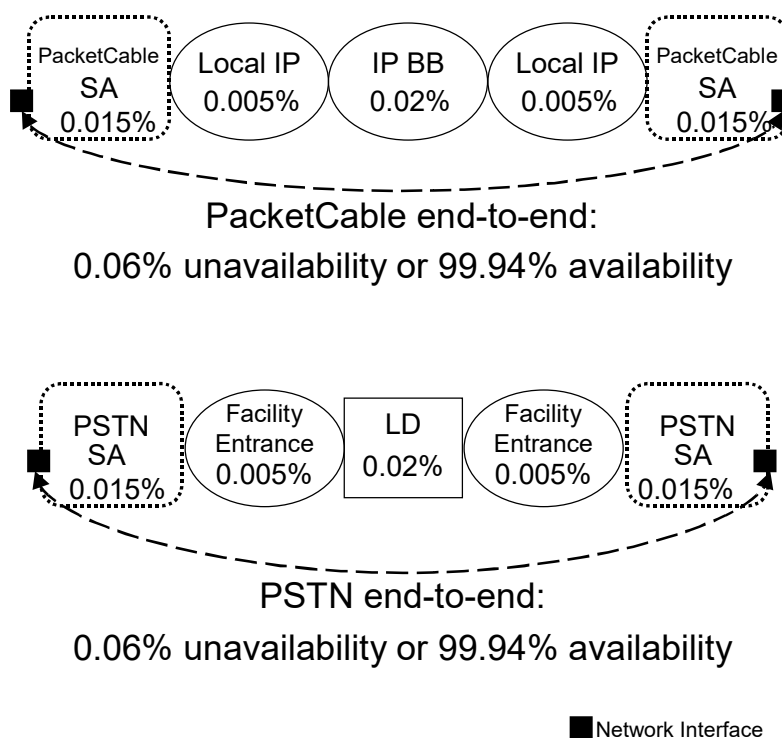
PacketCable SA 0.015%

Local IP 0.005%

IP BB 0.02%

Local IP 0.005%

PacketCable SA 0.015%

PacketCable end-to-end:
0.06% unavailability or 99.94% availability

PSTN SA 0.015%

Facility Entrance 0.005%

LD 0.02%

Facility Entrance 0.005%

PSTN SA 0.015%

PSTN end-to-end:
0.06% unavailability or 99.94% availability

Network Interface